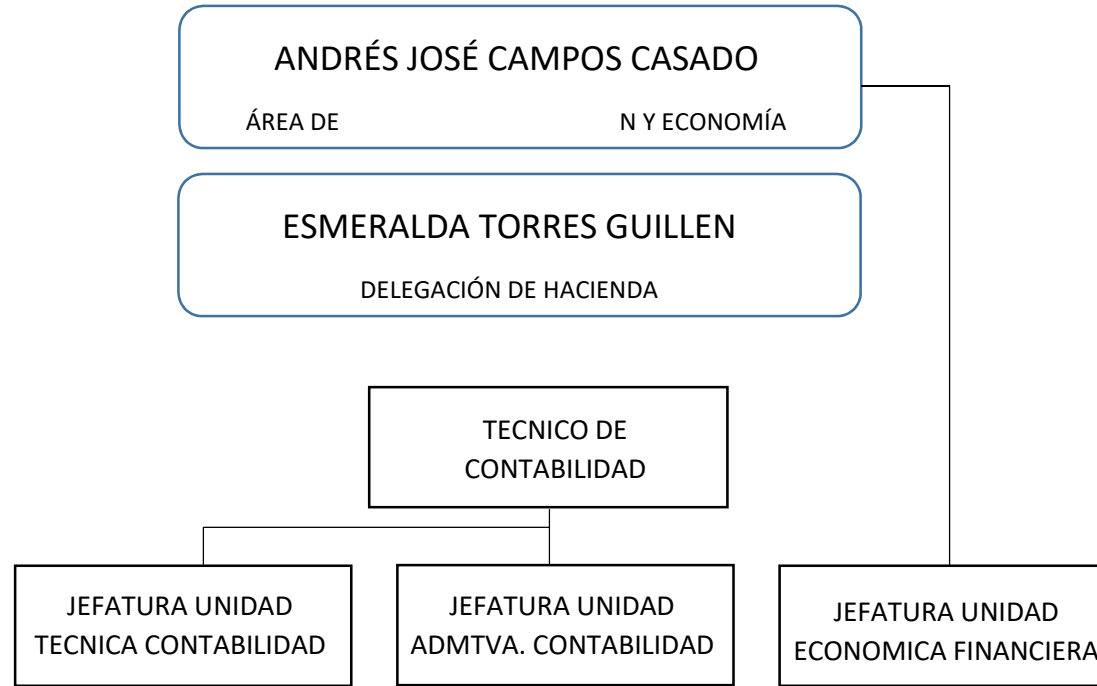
ANDRÉS JOSÉ CAMPOS CASADO

ÁREA DE N Y ECONOMÍA

ESMERALDA TORRES GUILLEN

DELEGACIÓN DE HACIENDA

TECNICO DE CONTABILIDAD

JEFATURA UNIDAD TECNICA CONTABILIDAD

JEFATURA UNIDAD ADMTVA. CONTABILIDAD

JEFATURA UNIDAD ECONOMICA FINANCIERA